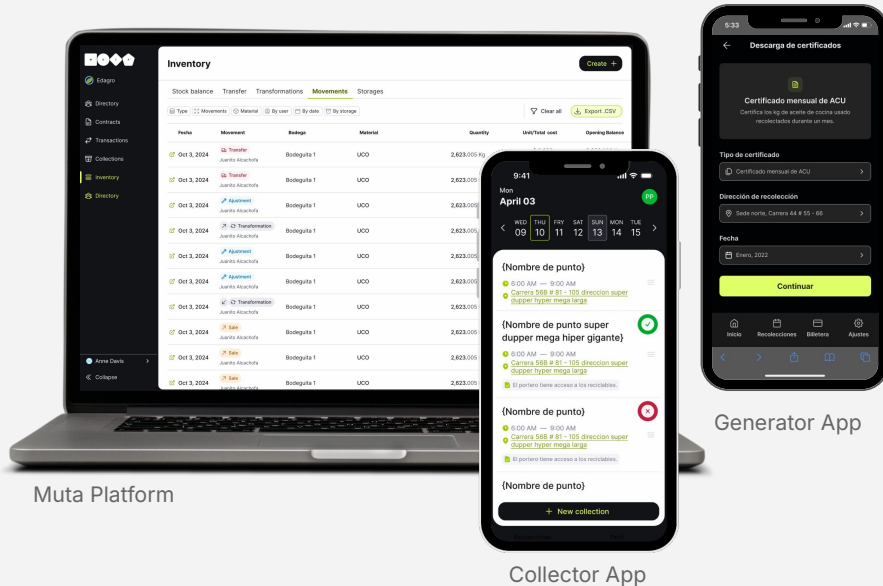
Edagro

Directory
Contracts
Transactions
Collections
Inventory
Directory

Anne Davis
Collapse

Inventory

Create +

Stock balance Transfer Transformations Movements Storages

Type Movements Material By user By date By storage

Clear all Export .CSV

| Fecha | Movement | Bodega | Material | Quantity | Unit/Total cost | Opening Balance |
|---|---|---|---|---|---|---|
| Oct 3, 2024 | Transfer Juanito Alcachofa | Bodeguita 1 | UCO | 2,623.005 Kg | | |
| Oct 3, 2024 | Transfer Juanito Alcachofa | Bodeguita 1 | UCO | 2,623.005 | | |
| Oct 3, 2024 | Ajustment Juanito Alcachofa | Bodeguita 1 | UCO | 2,623.005 | | |
| Oct 3, 2024 | Transformation Juanito Alcachofa | Bodeguita 1 | UCO | 2,623.005 | | |
| Oct 3, 2024 | Ajustment Juanito Alcachofa | Bodeguita 1 | UCO | 2,623.005 | | |
| Oct 3, 2024 | Ajustment Juanito Alcachofa | Bodeguita 1 | UCO | 2,623.005 | | |
| Oct 3, 2024 | Transformation Juanito Alcachofa | Bodeguita 1 | UCO | 2,623.005 | | |
| Oct 3, 2024 | Sale Juanito Alcachofa | Bodeguita 1 | UCO | 2,623.005 | | |
| Oct 3, 2024 | Sale Juanito Alcachofa | Bodeguita 1 | UCO | 2,623.005 | | |
| Oct 3, 2024 | Sale Juanito Alcachofa | Bodeguita 1 | UCO | 2,623.005 | | |

Muta Platform

9:41
Mon
April 03
PP
WED 09 THU 10 FRY 11 SAT 12 SUN 13 MON 14 TUE 15

{Nombre de punto}
6:00 AM — 9:00 AM
Carrera 56B # 81 - 105 direccion super dupper hyper mega larga

{Nombre de punto super dupper mega hiper gigante}
6:00 AM — 9:00 AM
Carrera 56B # 81 - 105 direccion super dupper hyper mega larga
El portero tiene acceso a los reciclables.

{Nombre de punto}
6:00 AM — 9:00 AM
Carrera 56B # 81 - 105 direccion super dupper hyper mega larga
El portero tiene acceso a los reciclables.

{Nombre de punto}

+ New collection

Collector App

5:33
Descarga de certificados
Certificado mensual de ACU
Certifica los kg de aceite de cocina usado recolectados durante un mes.

Tipo de certificado
Certificado mensual de ACU
Dirección de recolección
Sede norte, Carrera 44 # 55 - 66
Fecha
Enero, 2022
Continuar

Inicio Recolecciones Billetera Ajustes

Generator App